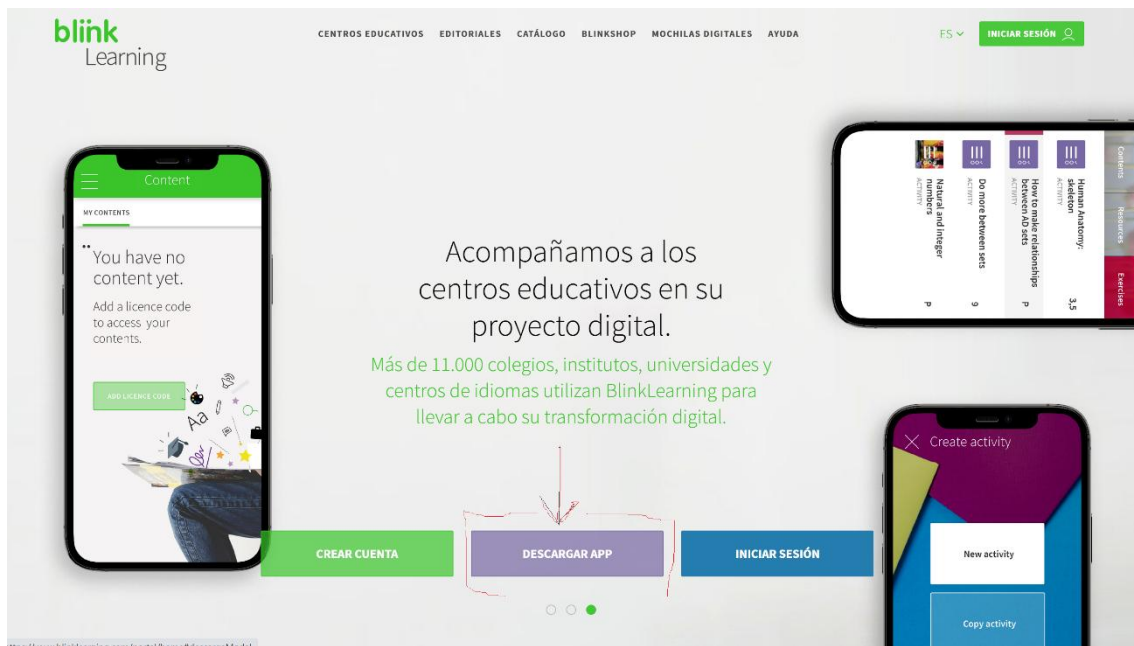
blink Learning

CENTROS EDUCATIVOS EDITORIALES CATÁLOGO BLINKSHOP MOCHILAS DIGITALES AYUDA

ES

INICIAR SESIÓN

Content

MY CONTENTS

You have no content yet.

Add a licence code to access your contents.

ADD LICENCE CODE

Aa

Acompañamos a los centros educativos en su proyecto digital.

Más de 11.000 colegios, institutos, universidades y centros de idiomas utilizan BlinkLearning para llevar a cabo su transformación digital.

Natural and integer numbers
ACTIVITY
P

Do more between sets
ACTIVITY
9

How to make relationships between AD sets
ACTIVITY
P

Human Anatomy: skeleton
ACTIVITY
3,5

Contents

Resources

Exercises

Create activity

New activity

Copy activity

CREAR CUENTA

DESCARGAR APP

INICIAR SESIÓN

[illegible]